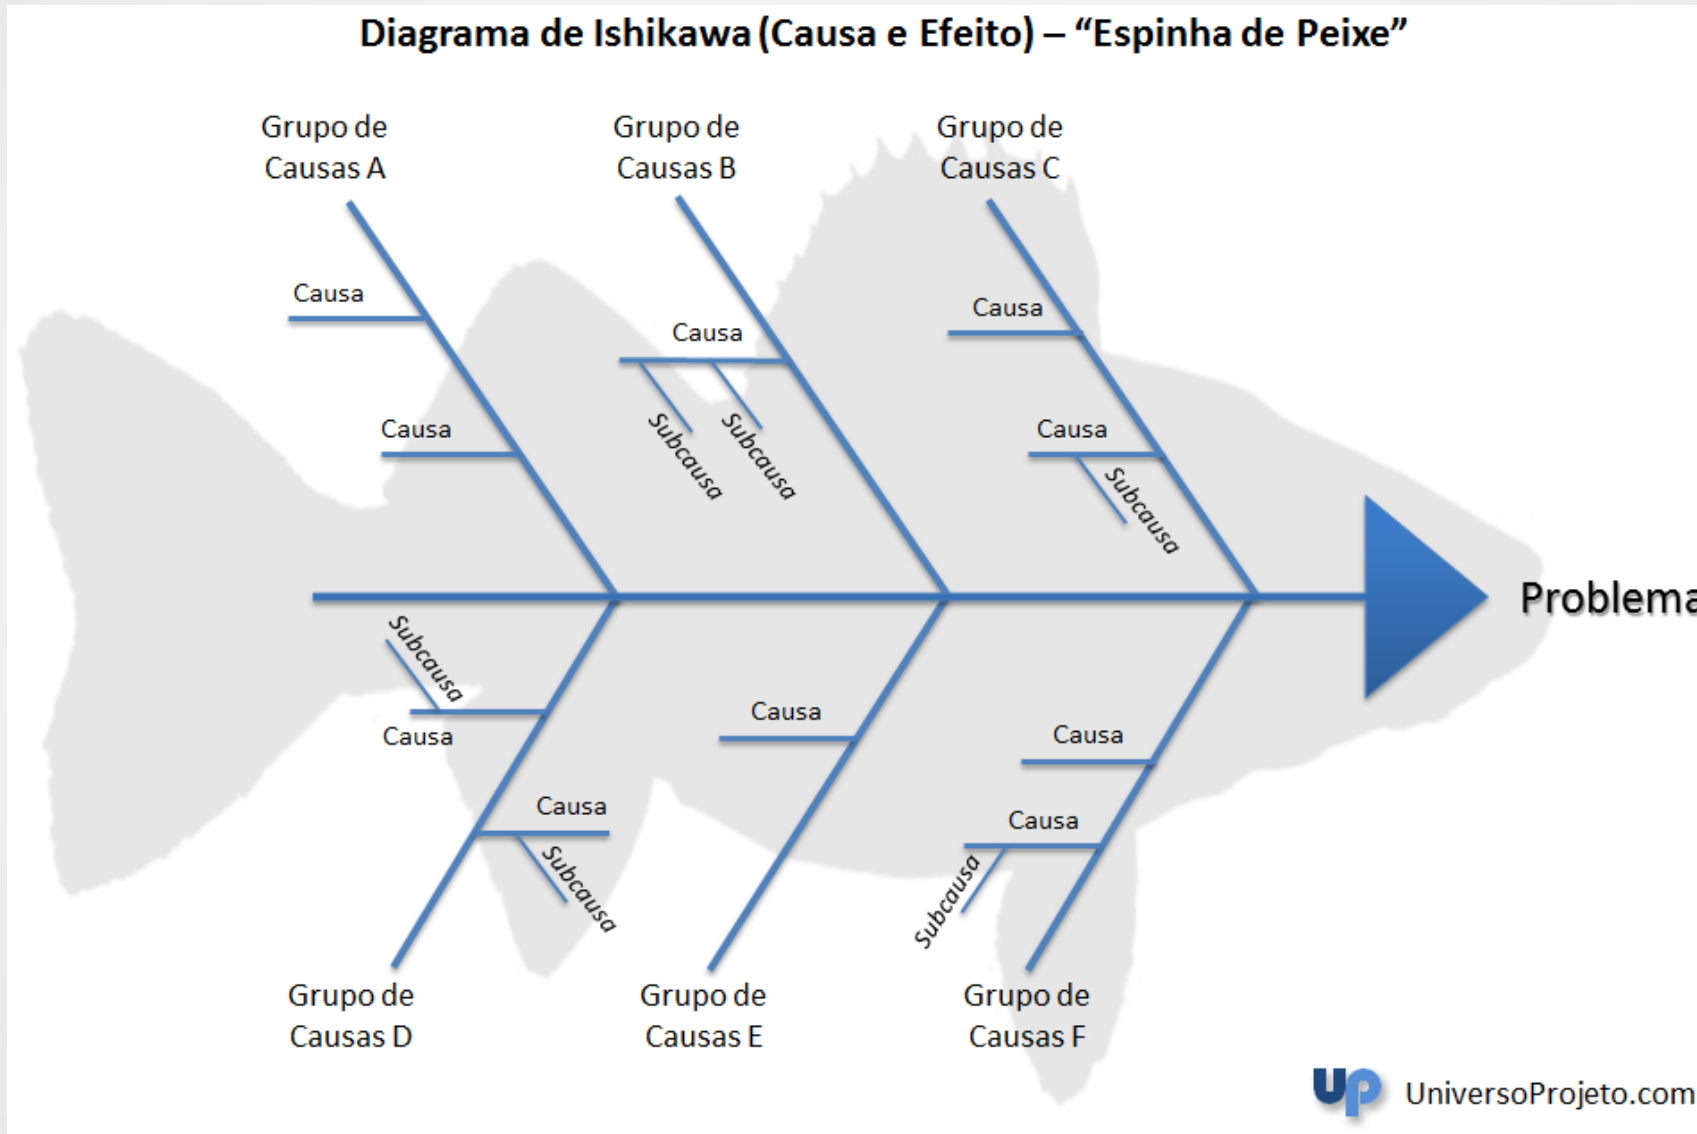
Diagrama de Ishikawa (Causa e Efeito) – “Espinha de Peixe”

Grupo de Causas A

Grupo de Causas B

Grupo de Causas C

Causa

Causa

Causa

Subcausa

Subcausa

Causa

Causa

Subcausa

Problema

Subcausa

Causa

Causa

Subcausa

Causa

Causa

Causa

Subcausa

Grupo de Causas D

Grupo de Causas E

Grupo de Causas F

up UniversoProjeto.com